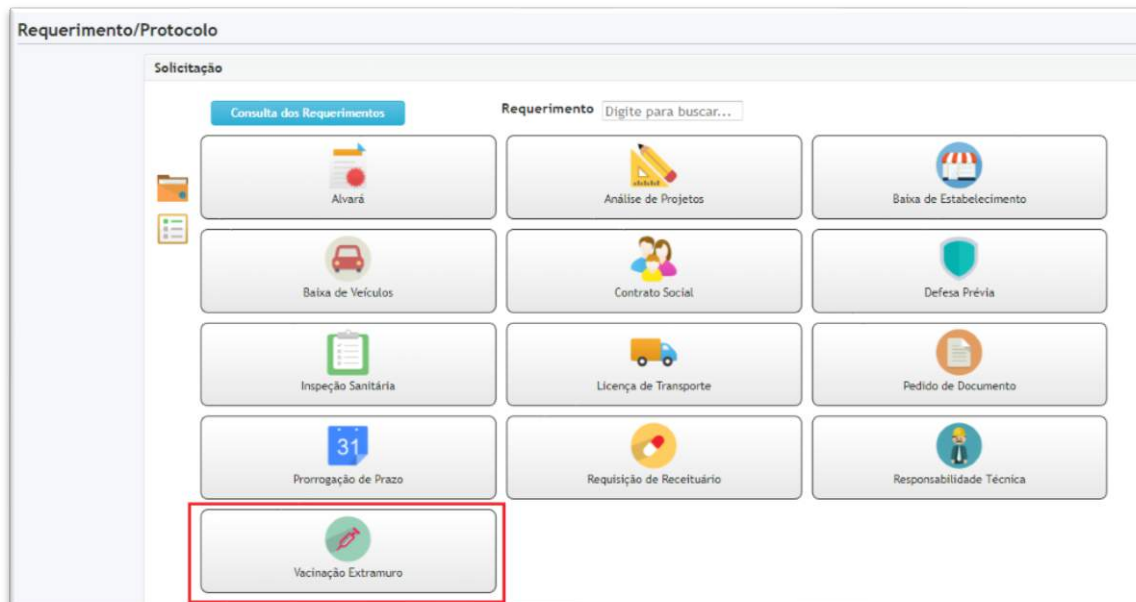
Requerimento/Protocolo

Solicitação

Consulta dos Requerimentos

Requerimento Digite para buscar...

Alvará

Análise de Projetos

Baixa de Estabelecimento

Baixa de Veículos

Contrato Social

Defesa Prévia

Inspeção Sanitária

Licença de Transporte

Pedido de Documento

31

Prorrogação de Prazo

Requisição de Receituário

Responsabilidade Técnica

Vacinação Extramuro